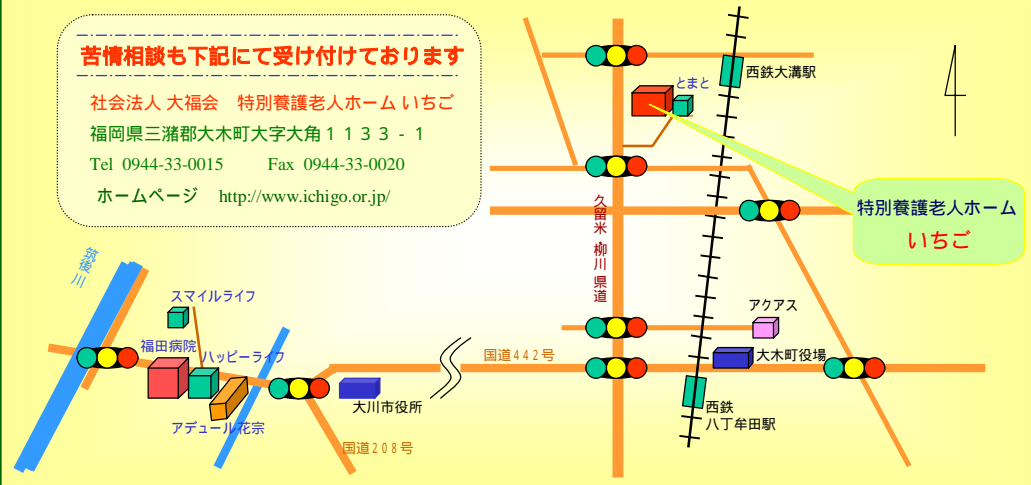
苦情相談も下記にて受け付けております

社会法人 大福会　特別養護老人ホーム いちご
福岡県三潴郡大木町大字大角１１３３－１
Tel 0944-33-0015　Fax 0944-33-0020
ホームページ　http://www.ichigo.or.jp/

とまと
西鉄大溝駅
特別養護老人ホーム
いちご
久留米 柳川 県道
筑後川
スマイルライフ
福田病院
ハッピーライフ
アデュール花宗
大川市役所
国道２０８号
国道４４２号
アクアス
大木町役場
西鉄
八丁牟田駅